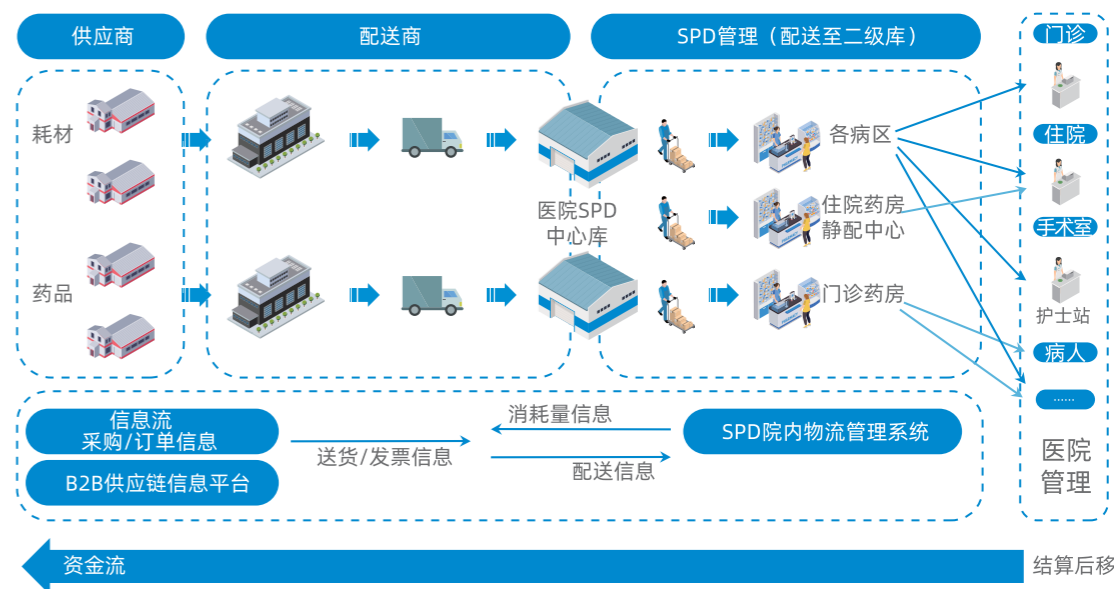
供应商

配送商

SPD管理（配送至二级库）

门诊

耗材

药品

医院SPD中心库

各病区

住院药房
静配中心

门诊药房

住院

手术室

护士站

病人

......

医院管理

信息流
采购/订单信息

B2B供应链信息平台

消耗量信息

送货/发票信息

配送信息

SPD院内物流管理系统

资金流

结算后移